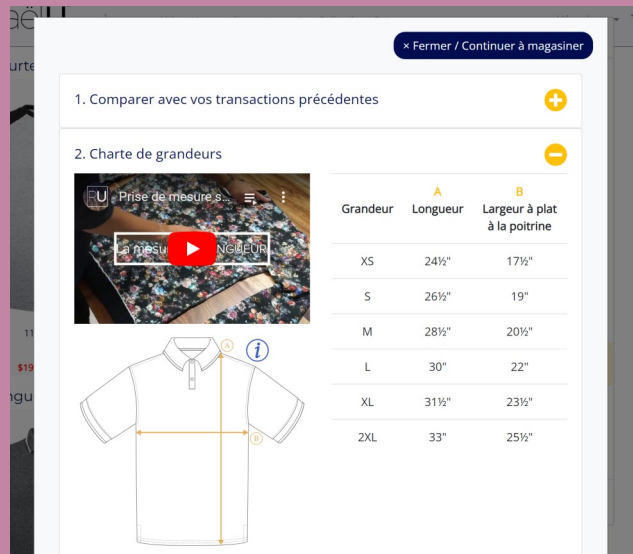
× Fermer / Continuer à magasiner

1. Comparer avec vos transactions précédentes

2. Charte de grandeurs

PU Prise de mesure s...

La mesu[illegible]NGUEUR

A

B

| Grandeur | A Longueur | B Largeur à plat à la poitrine |
|---|---|---|
| XS | 24½" | 17½" |
| S | 26½" | 19" |
| M | 28½" | 20½" |
| L | 30" | 22" |
| XL | 31½" | 23½" |
| 2XL | 33" | 25½" |